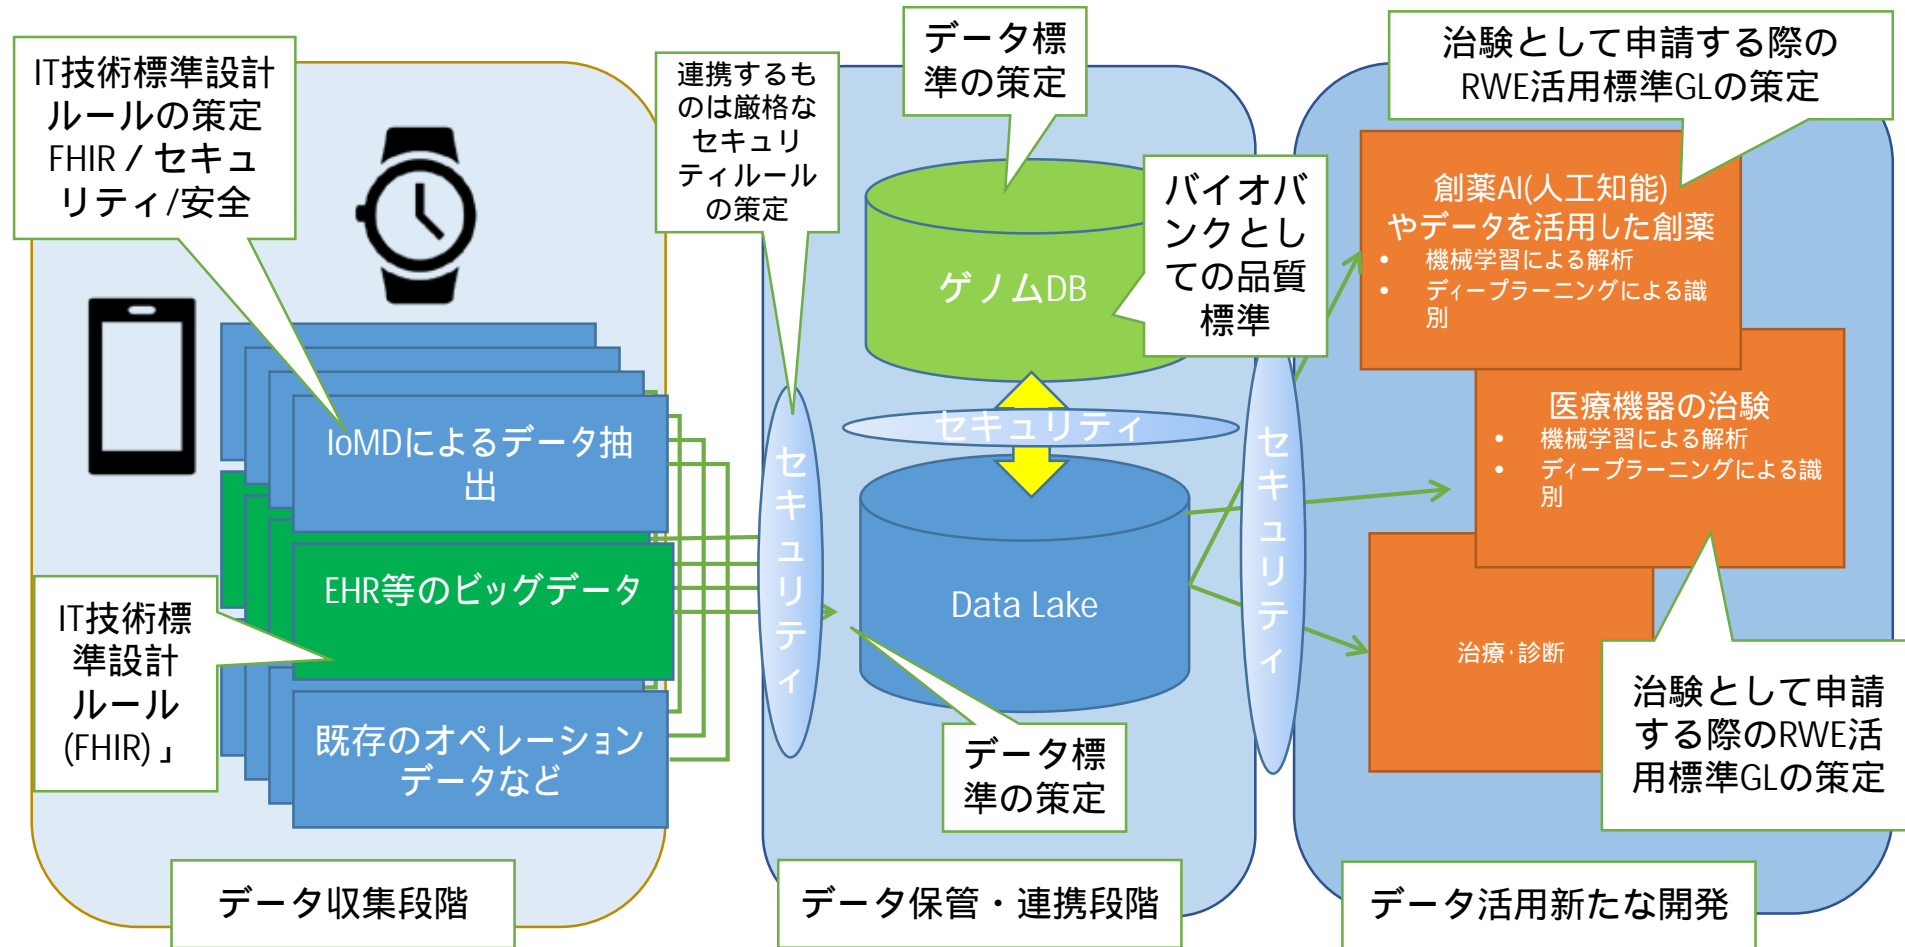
IT技術標準設計ルールの策定 FHIR / セキュリティ/安全

連携するものは厳格なセキュリティルールの策定

データ標準の策定

治験として申請する際のRWE活用標準GLの策定

IoMDによるデータ抽出

EHR等のビッグデータ

既存のオペレーションデータなど

IT技術標準設計ルール (FHIR)」

セキュリティ

ゲノムDB

バイオバンクとしての品質標準

セキュリティ

Data Lake

データ標準の策定

セキュリティ

創薬AI(人工知能)やデータを活用した創薬
• 機械学習による解析
• ディープラーニングによる識別

医療機器の治験
• 機械学習による解析
• ディープラーニングによる識別

治療・診断

治験として申請する際のRWE活用標準GLの策定

データ収集段階

データ保管・連携段階

データ活用新たな開発